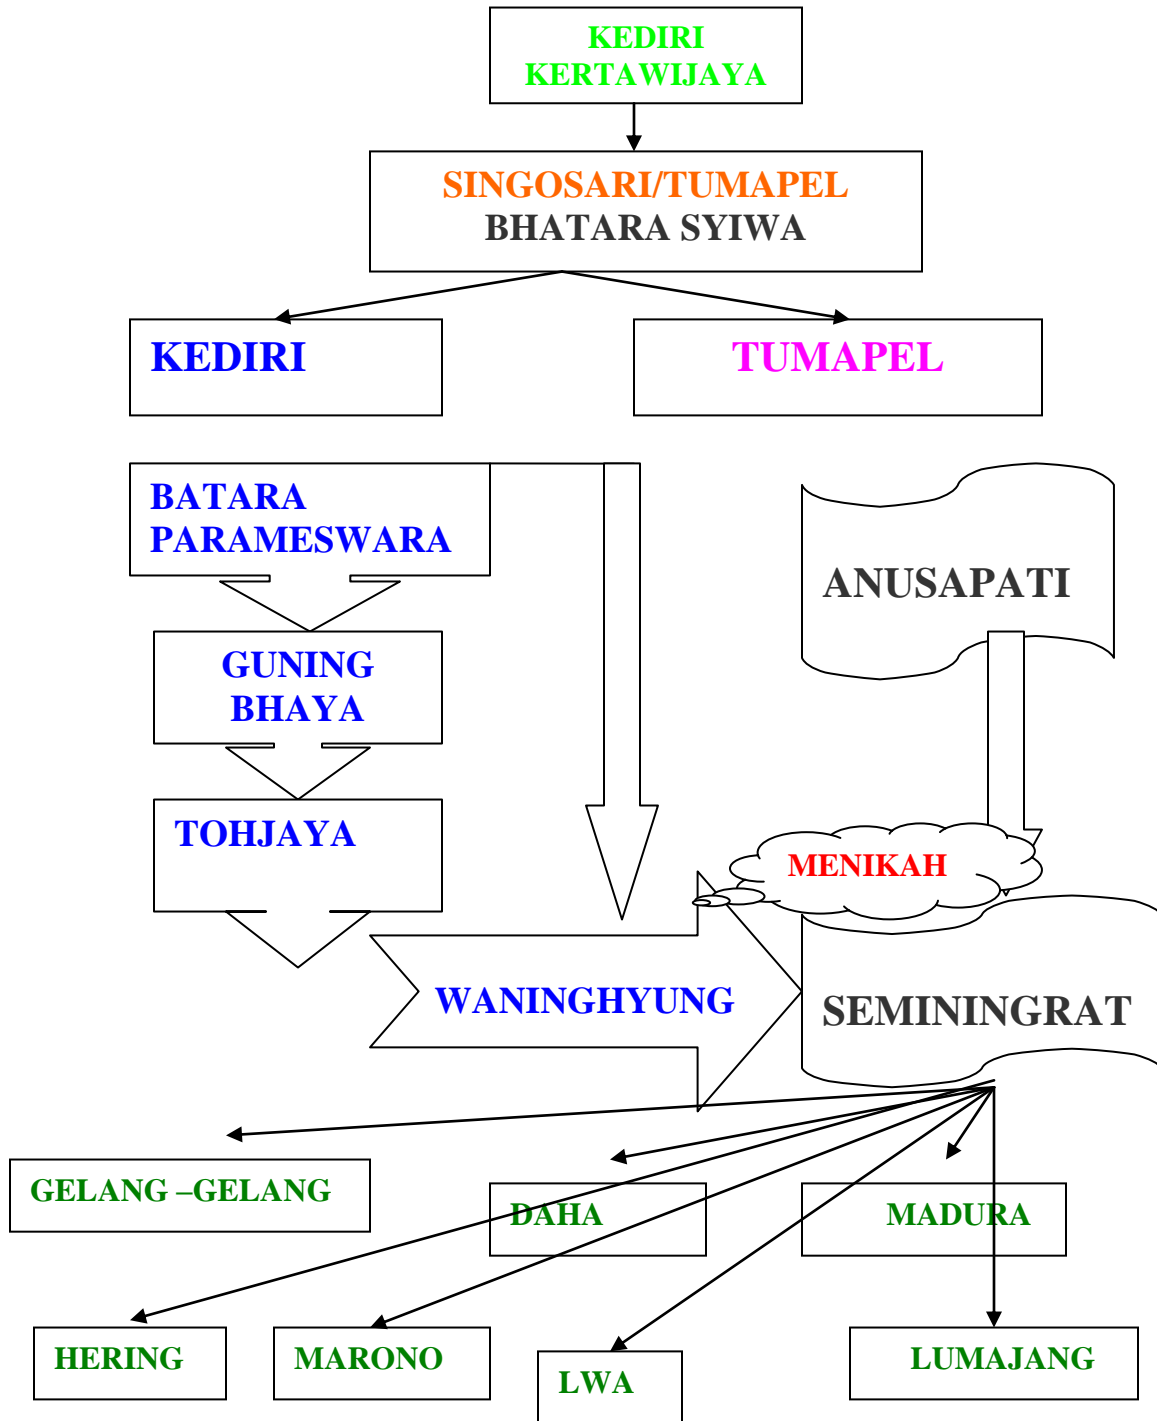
KEDIRI
KERTAWIJAYA

SINGOSARI/TUMAPEL
BHATARA SYIWA

KEDIRI

TUMAPEL

BATARA PARAMESWARA

ANUSAPATI

GUNING BHAYA

TOHJAYA

MENIKAH

WANINGHYUNG

SEMININGRAT

GELANG –GELANG

DAHA

MADURA

HERING

MARONO

LWA

LUMAJANG